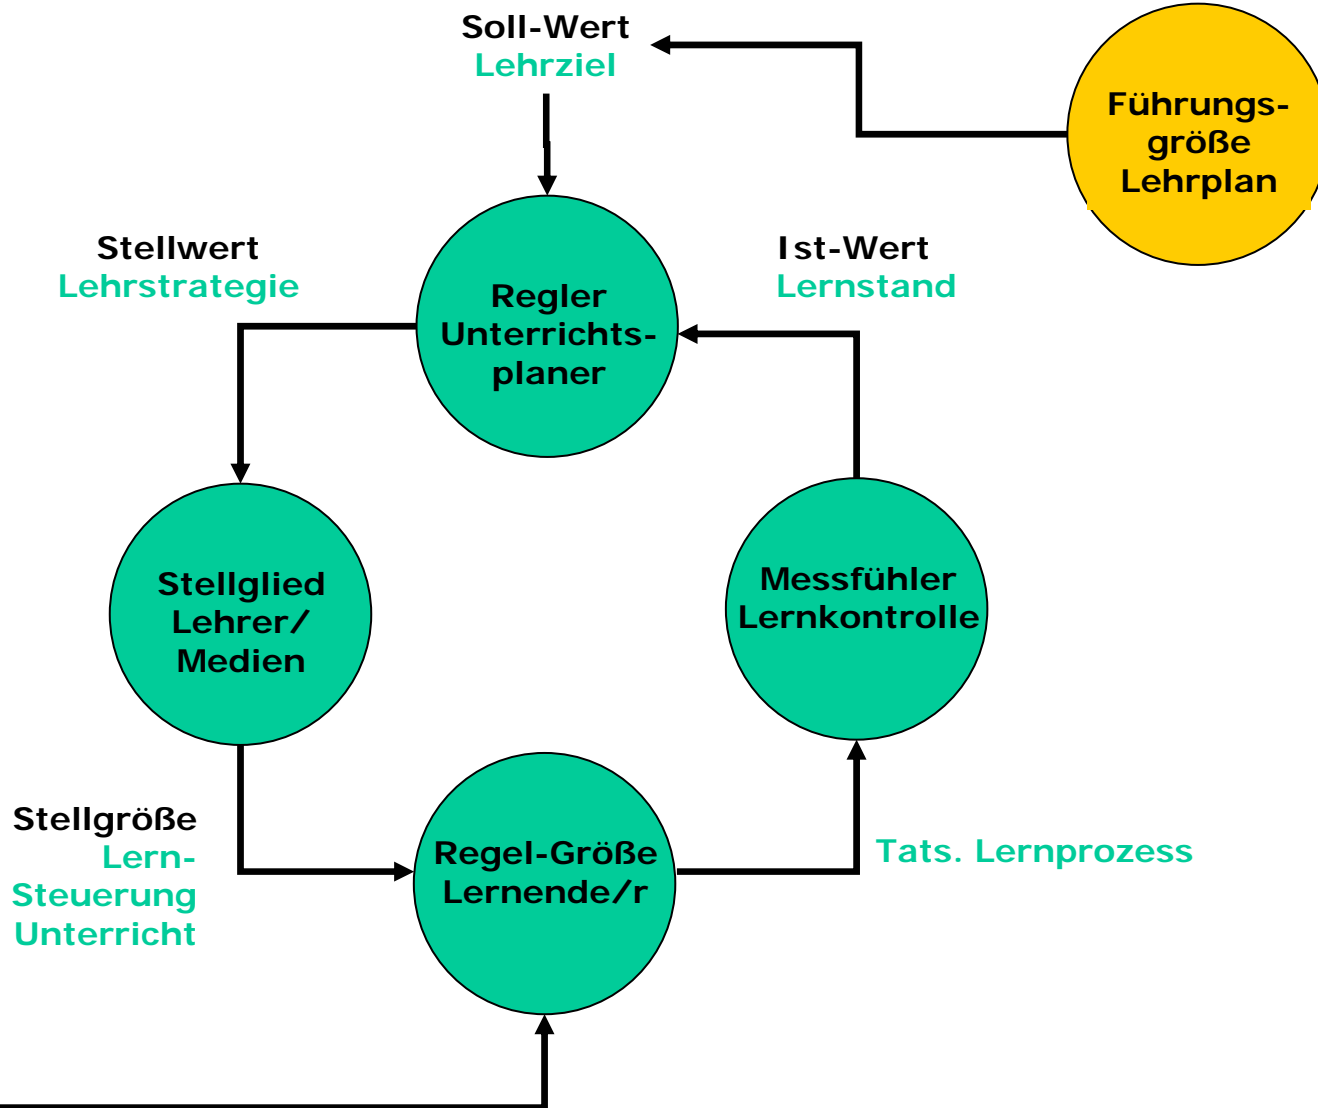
Soll-Wert
Lehrziel

Führungs-
größe
Lehrplan

Stellwert
Lehrstrategie

Regler
Unterrichts-
planer

Ist-Wert
Lernstand

Stellglied
Lehrer/
Medien

Messfühler
Lernkontrolle

Stellgröße
Lern-
Steuerung
Unterricht

Regel-Größe
Lernende/r

Tats. Lernprozess